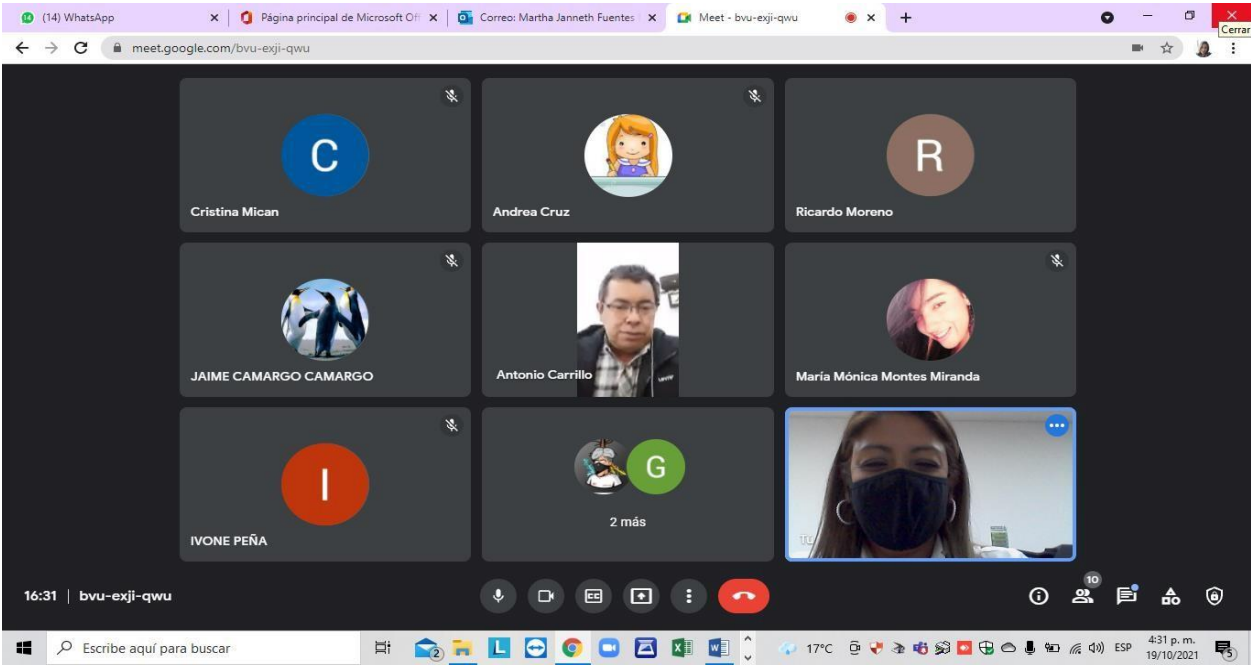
(14) WhatsApp
Página principal de Microsoft Off
Correo: Martha Janneth Fuentes
Meet - bvu-exji-qwu
Cerrar
meet.google.com/bvu-exji-qwu

C
Cristina Mican
Andrea Cruz
R
Ricardo Moreno
JAIME CAMARGO CAMARGO
Antonio Carrillo
María Mónica Montes Miranda
I
IVONE PEÑA
G
2 más
Tú

16:31 | bvu-exji-qwu
10

Escribe aquí para buscar
2
17°C
ESP
4:31 p. m.
19/10/2021
3